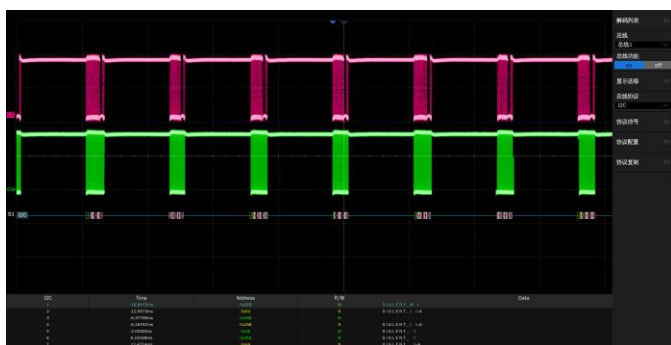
解码列表

总线
总线1

总线功能
ON OFF

显示选项

总线协议
I2C

协议信号

协议配置

协议复制

B1 I2C

| I2C | Time | Address | R/W | Data |
|---|---|---|---|---|
| 1 | -12.6372ms | 0x50 | W | S I G L E N T _ M V |
| 2 | -12.9071ms | 0x50 | R | S I G L E N T _ I I 1 8 |
| 3 | -8.3770ms | 0x50 | W | |
| 4 | -8.2670ms | 0x50 | R | S I G L E N T _ I 1 8 |
| 5 | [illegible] | 0x50 | W | S I G L E N T _ I |
| 6 | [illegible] | 0x50 | R | S I G L E N T _ I |
| 7 | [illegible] | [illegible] | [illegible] | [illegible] |